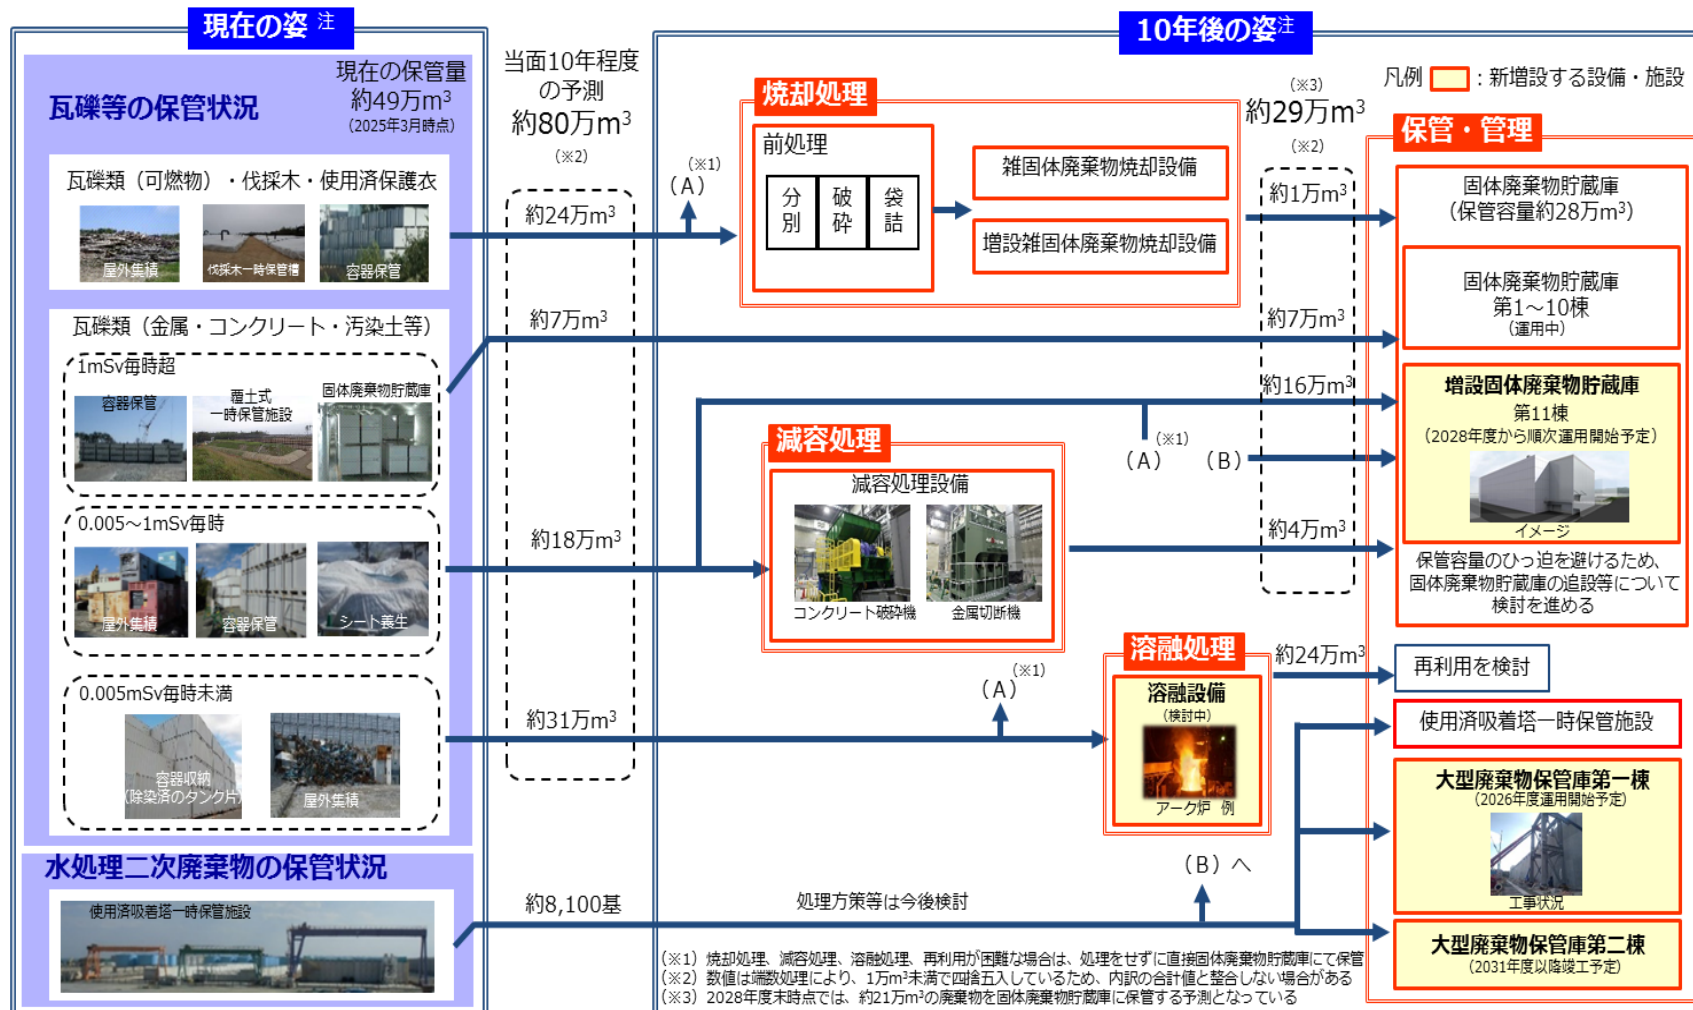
現在の姿 注

瓦礫等の保管状況

現在の保管量 約49万m$^3$ (2025年3月時点)

瓦礫類（可燃物）・伐採木・使用済保護衣

屋外集積 伐採木一時保管槽 容器保管

瓦礫類（金属・コンクリート・汚染土等）

1mSv毎時超

容器保管 覆土式一時保管施設 固体廃棄物貯蔵庫

0.005～1mSv毎時

屋外集積 容器保管 シート養生

0.005mSv毎時未満

容器収納（除染済のタンク片） 屋外集積

水処理二次廃棄物の保管状況

使用済吸着塔一時保管施設

当面10年程度の予測 約80万m$^3$ (※2)

約24万m$^3$

約7万m$^3$

約18万m$^3$

約31万m$^3$

約8,100基

10年後の姿 注

凡例 ：新増設する設備・施設

焼却処理

(※1) (A)

前処理

分別 破砕 袋詰

雑固体廃棄物焼却設備

増設雑固体廃棄物焼却設備

(※3) 約29万m$^3$ (※2)

約1万m$^3$

約7万m$^3$

約16万m$^3$

約4万m$^3$

減容処理

(A) (※1) (B)

減容処理設備

コンクリート破砕機 金属切断機

溶融処理

(A) (※1)

溶融設備 (検討中)

アーク炉 例

約24万m$^3$

(B)へ

処理方策等は今後検討

保管・管理

固体廃棄物貯蔵庫（保管容量約28万m$^3$）

固体廃棄物貯蔵庫 第1～10棟 (運用中)

増設固体廃棄物貯蔵庫 第11棟 (2028年度から順次運用開始予定)

イメージ

保管容量のひっ迫を避けるため、固体廃棄物貯蔵庫の追設等について検討を進める

再利用を検討

使用済吸着塔一時保管施設

大型廃棄物保管庫第一棟 (2026年度運用開始予定)

工事状況

大型廃棄物保管庫第二棟 (2031年度以降竣工予定)

(※1) 焼却処理、減容処理、溶融処理、再利用が困難な場合は、処理をせずに直接固体廃棄物貯蔵庫にて保管
(※2) 数値は端数処理により、1万m$^3$未満で四捨五入しているため、内訳の合計値と整合しない場合がある
(※3) 2028年度末時点では、約21万m$^3$の廃棄物を固体廃棄物貯蔵庫に保管する予測となっている